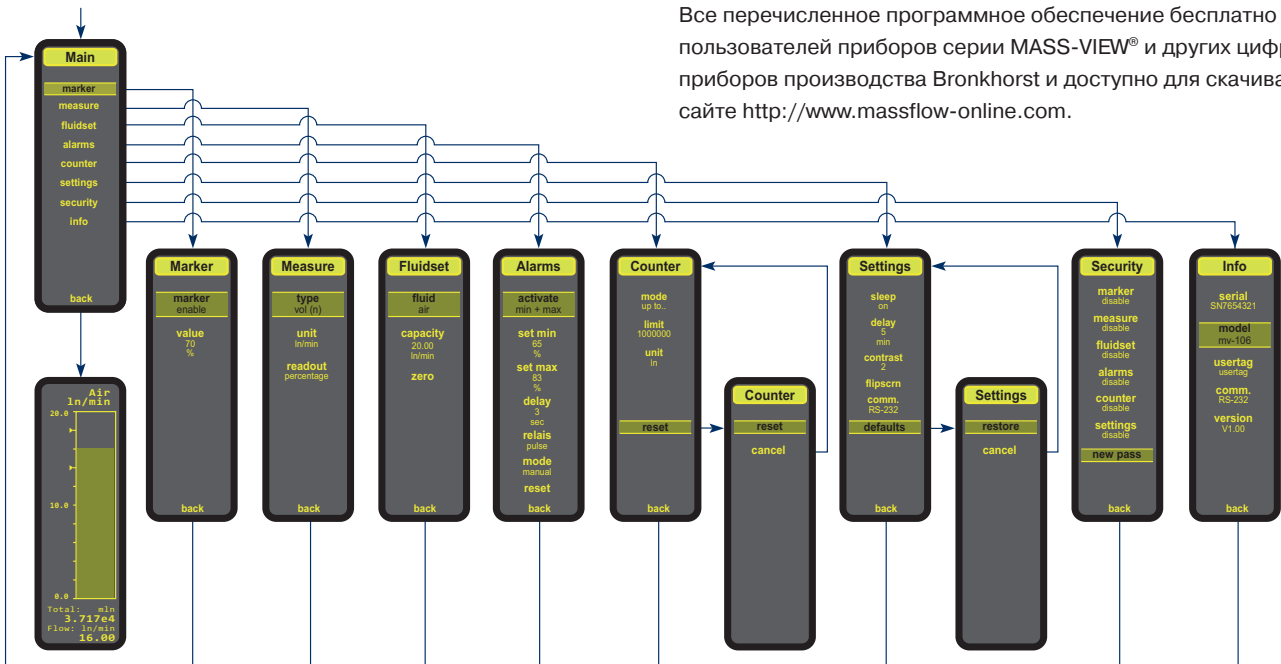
Все перечисленное программное обеспечение бесплатно пользователей приборов серии MASS-VIEW® и других циф приборов производства Bronkhorst и доступно для скачива сайте http://www.massflow-online.com.

Main
marker
measure
fluidset
alarms
counter
settings
security
info
back

Air
ln/min
20.0
10.0
0.0
Total: mln
3.717e4
Flow: ln/min
16.00

Marker
marker
enable
value
70
%
back

Measure
type
vol (n)
unit
ln/min
readout
percentage
back

Fluidset
fluid
air
capacity
20.00
ln/min
zero
back

Alarms
activate
min + max
set min
65
%
set max
83
%
delay
3
sec
relais
pulse
mode
manual
reset
back

Counter
mode
up to..
limit
1000000
unit
ln
reset
back

Counter
reset
cancel

Settings
sleep
on
delay
5
min
contrast
2
flipscrn
comm.
RS-232
defaults
back

Settings
restore
cancel

Security
marker
disable
measure
disable
fluidset
disable
alarms
disable
counter
disable
settings
disable
new pass
back

Info
serial
SN7654321
model
mv-106
usertag
usertag
comm.
RS-232
version
V1.00
back